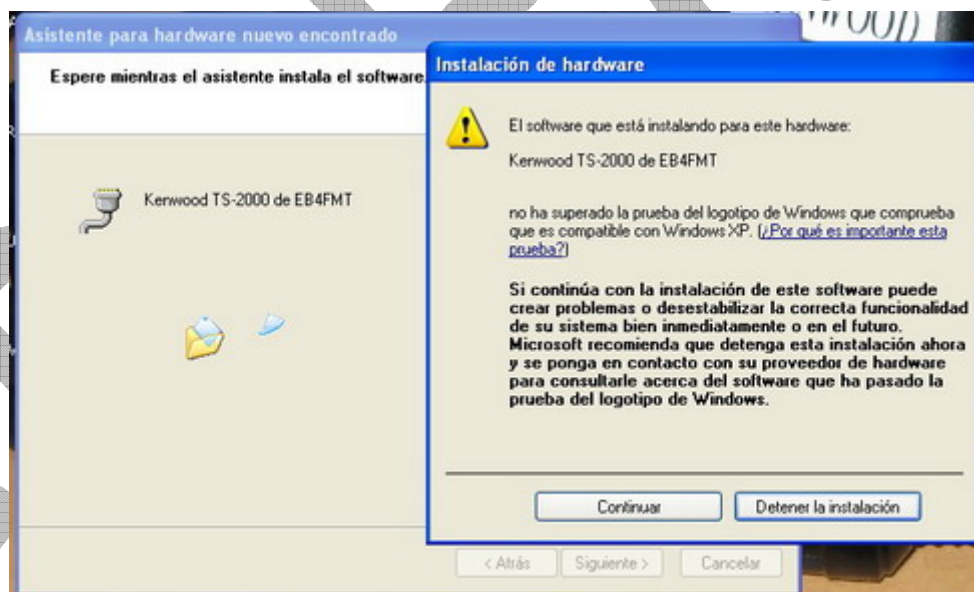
Asistente para hardware nuevo encontrado

Espere mientras el asistente instala el software

Kenwood TS-2000 de EB4FMT

Instalación de hardware

El software que está instalando para este hardware:

Kenwood TS-2000 de EB4FMT

no ha superado la prueba del logotipo de Windows que comprueba que es compatible con Windows XP. (¿Por qué es importante esta prueba?)

Si continúa con la instalación de este software puede crear problemas o desestabilizar la correcta funcionalidad de su sistema bien inmediatamente o en el futuro. Microsoft recomienda que detenga esta instalación ahora y se ponga en contacto con su proveedor de hardware para consultarle acerca del software que ha pasado la prueba del logotipo de Windows.

Continuar

Detener la instalación

< Atrás

Siguiente >

Cancelar